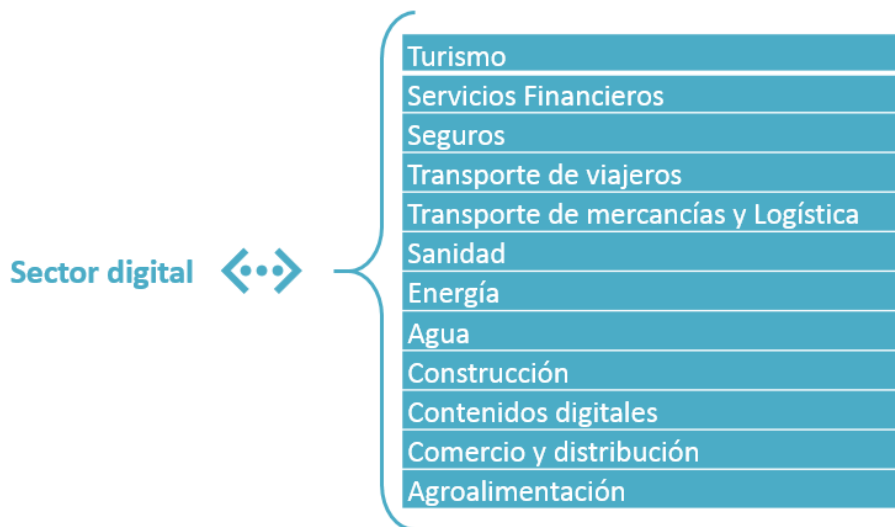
Sector digital

Turismo
Servicios Financieros
Seguros
Transporte de viajeros
Transporte de mercancías y Logística
Sanidad
Energía
Agua
Construcción
Contenidos digitales
Comercio y distribución
Agroalimentación